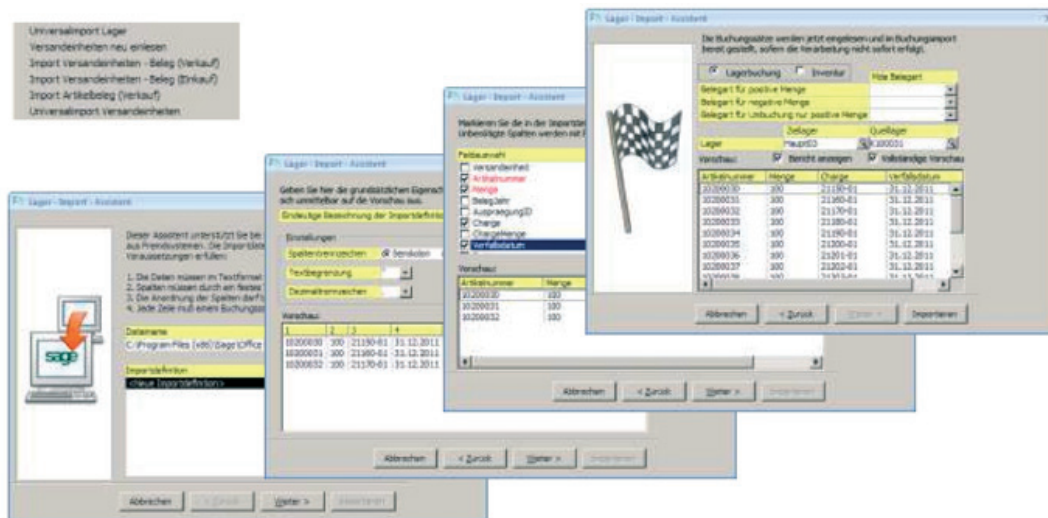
Universalimport Lager
Versandeinheiten neu einlesen
Import Versandeinheiten - Beleg (Verkauf)
Import Versandeinheiten - Beleg (Einkauf)
Import Artikelbeleg (Verkauf)
Universalimport Versandeinheiten

Lager - Import - Assistent

Dieser Assistent unterstützt Sie be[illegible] aus Fremdsystemen. Die Importdate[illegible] Voraussetzungen erfüllen:

1. Die Daten müssen im Textformat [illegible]
2. Spalten müssen durch ein festes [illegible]
3. Die Anordnung der Spalten darf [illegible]
4. Jede Zeile muß einem Buchungs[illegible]

Dateiname
C:\Program Files (x86)\Sage\Office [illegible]

Importdefinition
<Neue Importdefinition>

Abbrechen | < Zurück | Weiter > | Importieren

Lager - Import - Assistent

Geben Sie hier die grundsätzlichen Eigensc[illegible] sich unmittelbar auf die Vorschau aus.

Eindeutige Bezeichnung der Importdefinition

Einstellungen
Spaltentrennzeichen | Semikolon
Textbegrenzung
Dezimaltrennzeichen

Vorschau
| 1 | 2 | 3 | 4 |
|---|---|---|---|
| 10200030 | 100 | 21160-01 | 31.12.2011 |
| 10200031 | 100 | 21160-01 | 31.12.2011 |
| 10200032 | 100 | 21170-01 | 31.12.2011 |

Abbrechen | < Zurück | Weiter > | Importieren

Lager - Import - Assistent

Markieren Sie in der Importdat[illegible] Unbestätigte Spalten werden nicht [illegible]

Feldauswahl
Versandeinheit
Artikelnummer
Menge
Belegjahr
AusprägungID
Charge
ChargeMenge
Verfallsdatum

Vorschau
| Artikelnummer | Menge |
|---|---|
| 10200030 | 100 |
| 10200031 | 100 |
| 10200032 | 100 |

Abbrechen | < Zurück | Weiter > | Importieren

Lager - Import - Assistent

Die Buchungssätze werden jetzt eingelesen und im Buchungsimport bereit gestellt, sofern die Verarbeitung nicht sofort erfolgt.

Lagerbuchung | Inventur | Hole Belegart
Belegart für positive Menge
Belegart für negative Menge
Belegart für Umbuchung nur positive Menge
Ziellager | Quelllager
Lager | Haupt03 | K100031
Vorschau | Bericht anzeigen | Vollständige Vorschau

| Artikelnummer | Menge | Charge | Verfallsdatum |
|---|---|---|---|
| 10200030 | 100 | 21160-01 | 31.12.2011 |
| 10200031 | 100 | 21160-01 | 31.12.2011 |
| 10200032 | 100 | 21170-01 | 31.12.2011 |
| 10200033 | 100 | 21180-01 | 31.12.2011 |
| 10200034 | 100 | 21190-01 | 31.12.2011 |
| 10200035 | 100 | 21200-01 | 31.12.2011 |
| 10200036 | 100 | 21201-01 | 31.12.2011 |
| 10200037 | 100 | 21202-01 | 31.12.2011 |

Abbrechen | < Zurück | Weiter > | Importieren